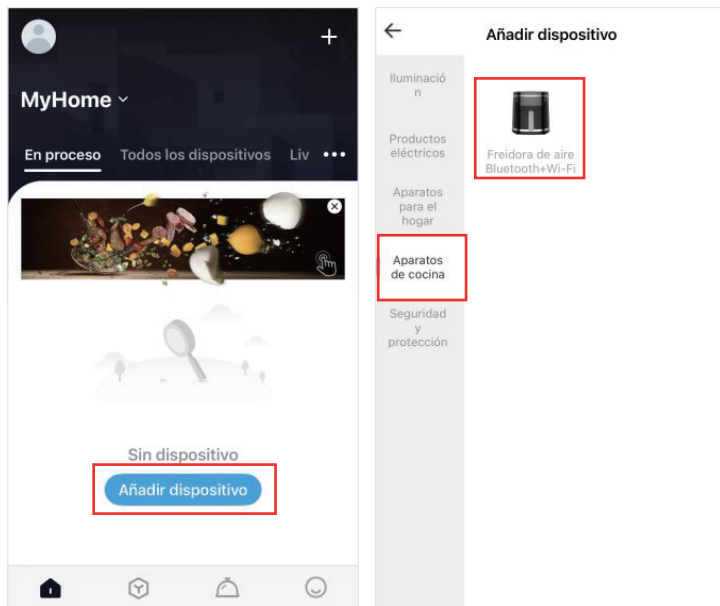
MyHome ˅

En proceso Todos los dispositivos Liv •••

Sin dispositivo

Añadir dispositivo

←

Añadir dispositivo

Iluminación

Productos eléctricos

Aparatos para el hogar

Aparatos de cocina

Seguridad y protección

Freidora de aire Bluetooth+Wi-Fi